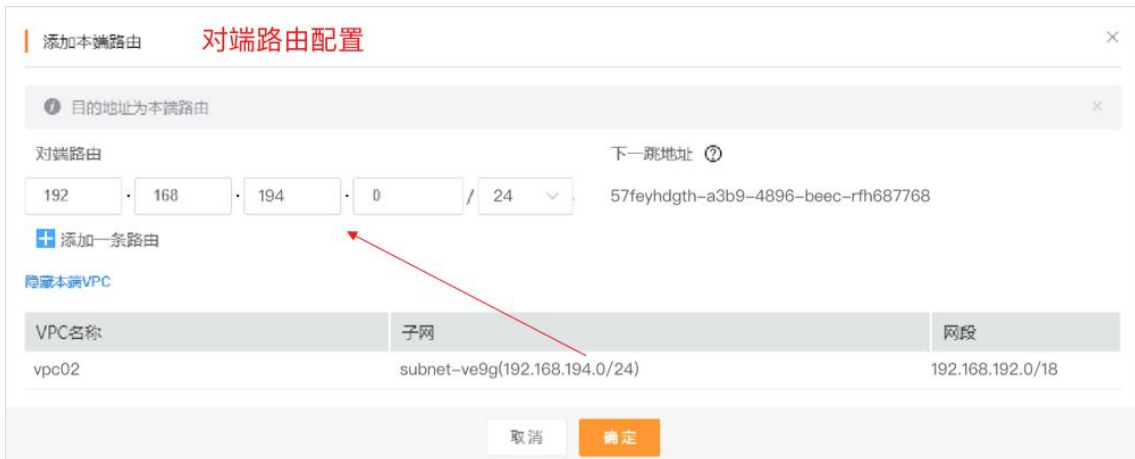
添加本端路由 对端路由配置

×

目的地址为本端路由

×

对端路由

下一跳地址 ?

192 . 168 . 194 . 0 / 24

57feyhdgth-a3b9-4896-beec-rfh687768

添加一条路由

隐藏本端VPC

| VPC名称 | 子网 | 网段 |
|---|---|---|
| vpc02 | subnet-ve9g(192.168.194.0/24) | 192.168.192.0/18 |

取消 确定